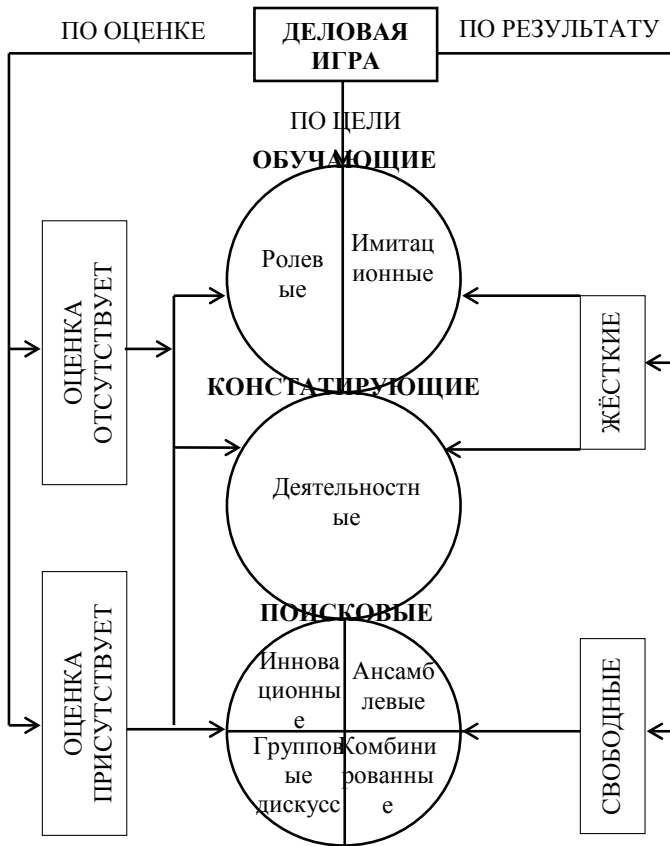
ПО ОЦЕНКЕ

ДЕЛОВАЯ ИГРА

ПО РЕЗУЛЬТАТУ

ПО ЦЕЛИ

ОБУЧАЮЩИЕ

Ролевые

Имитационные

ОЦЕНКА ОТСУТСТВУЕТ

ЖЁСТКИЕ

КОНСТАТИРУЮЩИЕ

Деятельностные

ПОИСКОВЫЕ

ОЦЕНКА ПРИСУТСТВУЕТ

Инновационные

Ансамблевые

Групповые дискусс

Комбинированные

СВОБОДНЫЕ